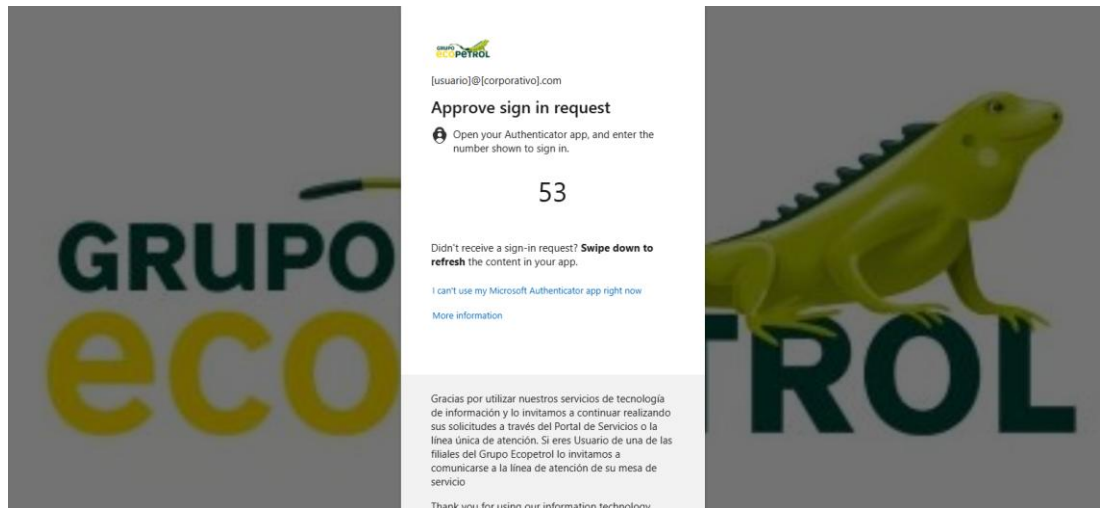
GRUPO ECOPETROL

[usuario]@[corporativo].com

Approve sign in request

Open your Authenticator app, and enter the number shown to sign in.

53

Didn't receive a sign-in request? **Swipe down to refresh** the content in your app.

I can't use my Microsoft Authenticator app right now

More information

Gracias por utilizar nuestros servicios de tecnología de información y lo invitamos a continuar realizando sus solicitudes a través del Portal de Servicios o la línea única de atención. Si eres Usuario de una de las filiales del Grupo Ecopetrol lo invitamos a comunicarse a la línea de atención de su mesa de servicio

Thank you for using our information technology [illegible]

GRUPO
eco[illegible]TROL